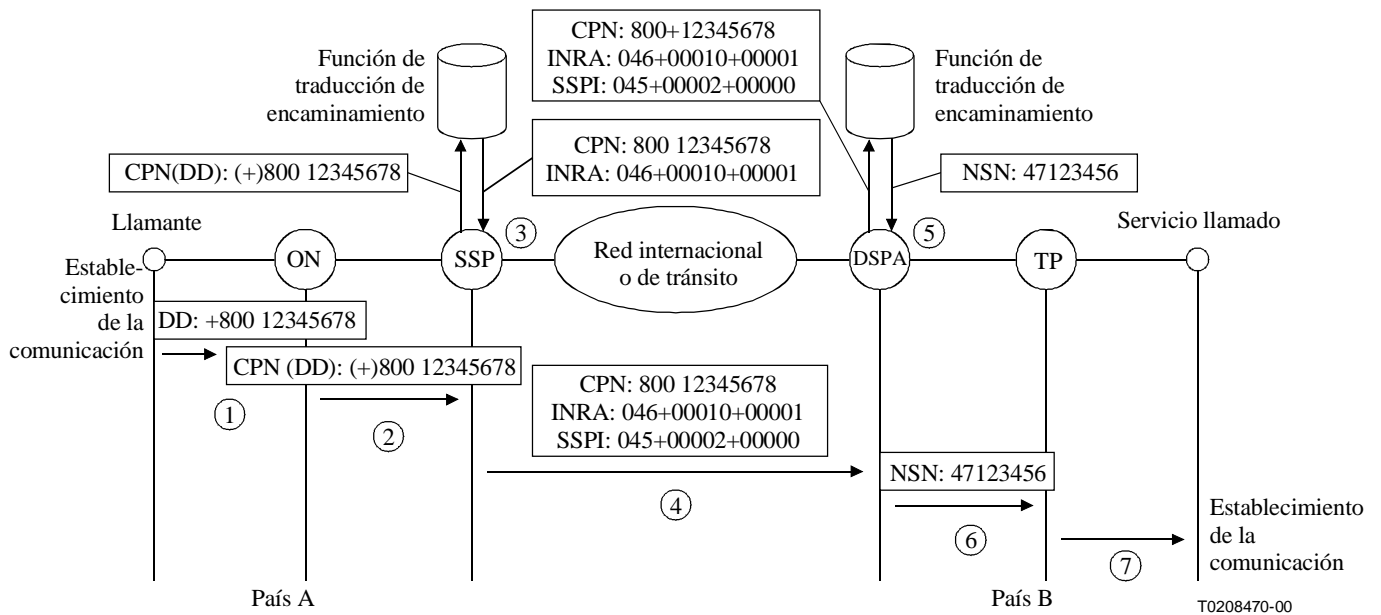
CPN: 800+12345678
INRA: 046+00010+00001
SSPI: 045+00002+00000

Función de traducción de encaminamiento

Función de traducción de encaminamiento

CPN: 800 12345678
INRA: 046+00010+00001

CPN(DD): (+)800 12345678

NSN: 47123456

Llamante

Servicio llamado

ON

SSP

3

Red internacional o de tránsito

DSPA

5

TP

Establecimiento de la comunicación

DD: +800 12345678

CPN (DD): (+)800 12345678

1

2

CPN: 800 12345678
INRA: 046+00010+00001
SSPI: 045+00002+00000

NSN: 47123456

4

6

Establecimiento de la comunicación

7

País A

País B

T0208470-00